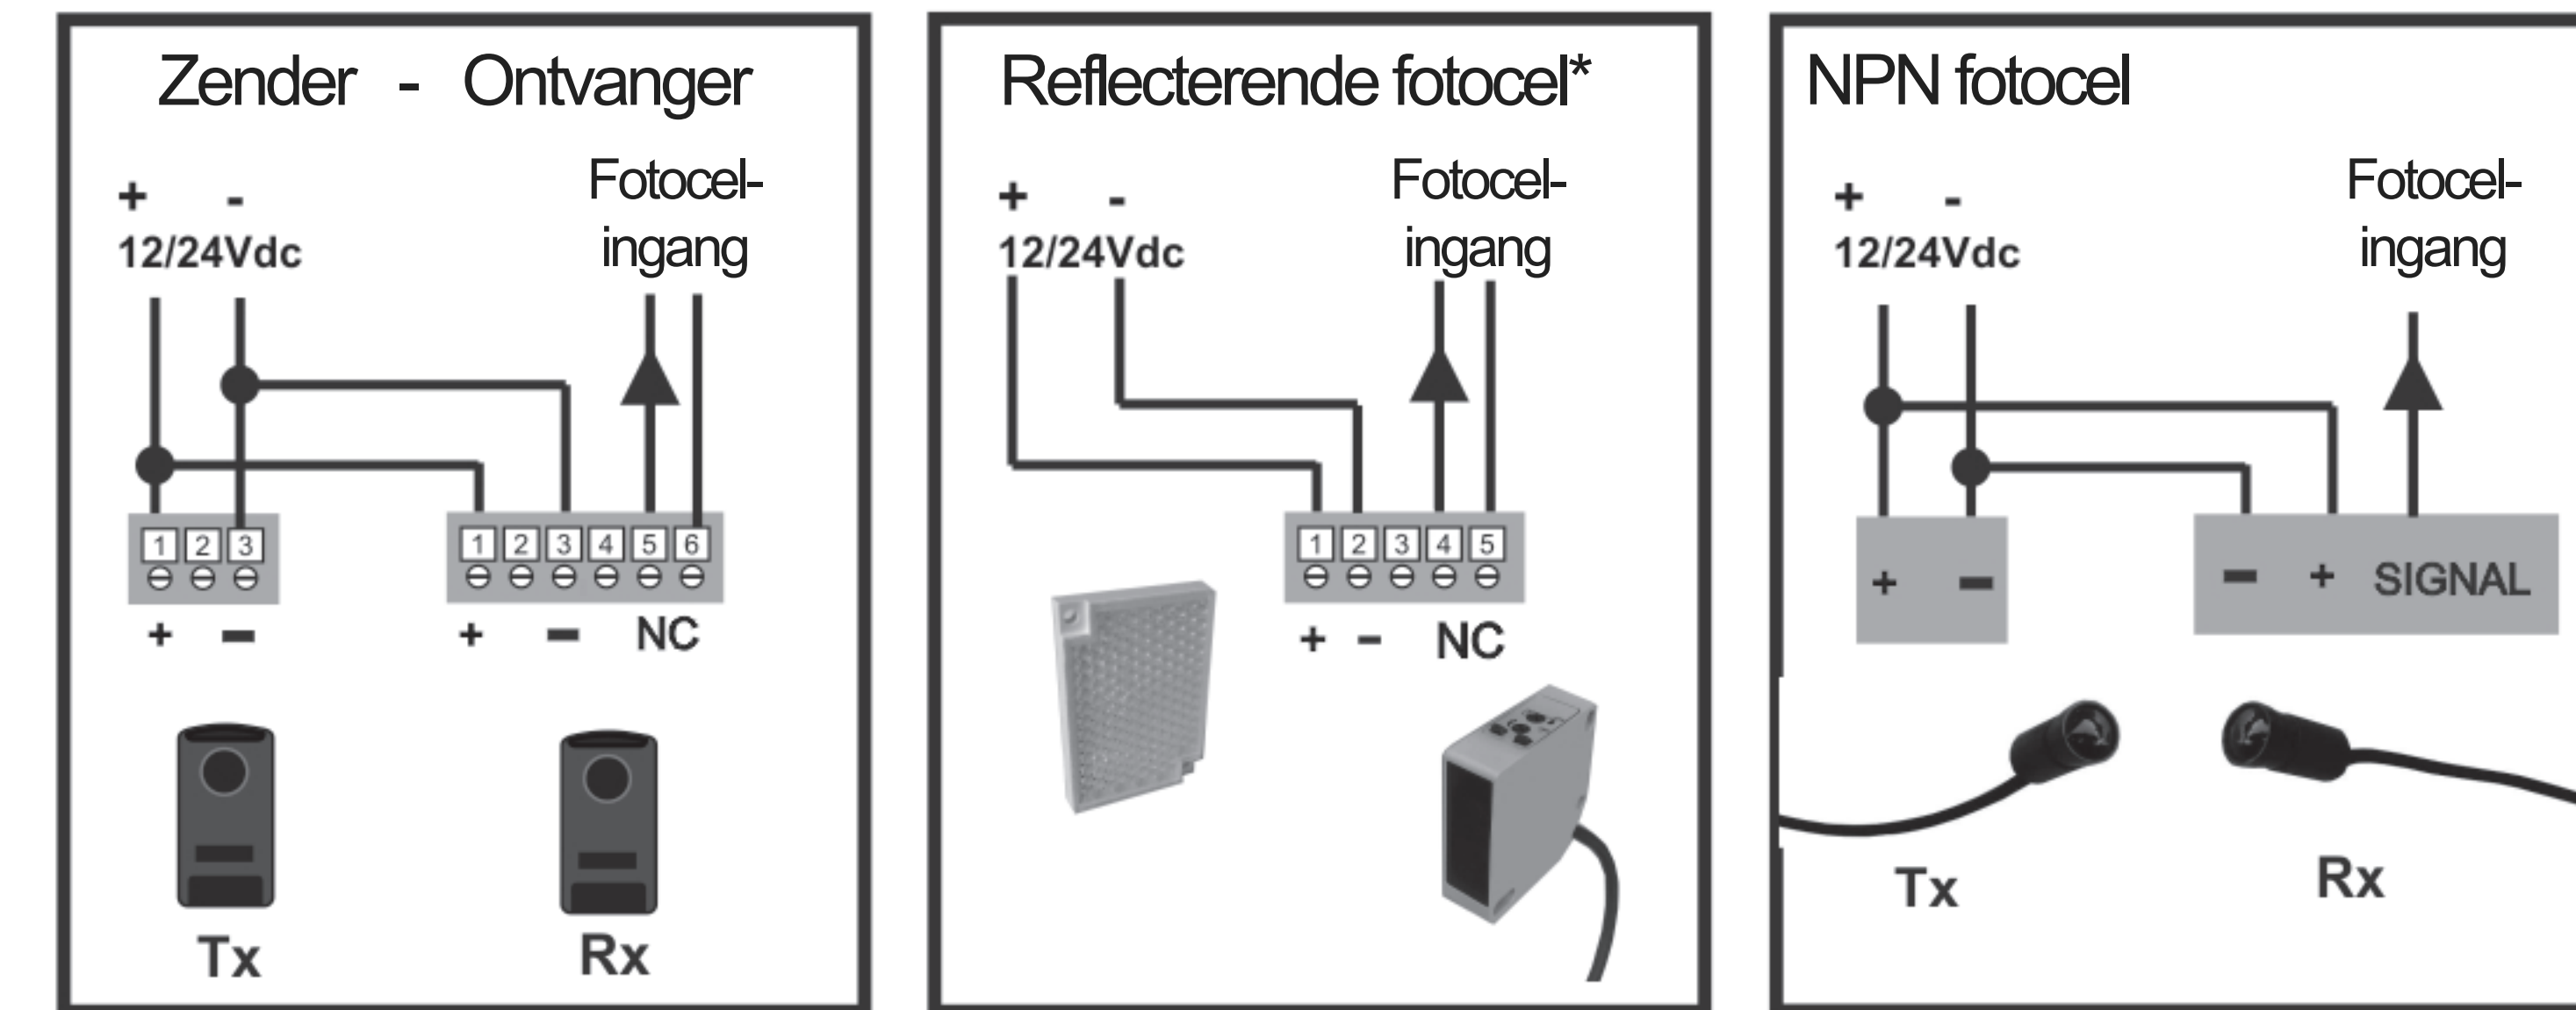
Zender - Ontvanger

+ -
12/24Vdc

Fotocel-ingang

1 2 3
+ -

1 2 3 4 5 6
+ - NC

Tx

Rx

Reflecterende fotocel*

+ -
12/24Vdc

Fotocel-ingang

1 2 3 4 5
+ - NC

NPN fotocel

+ -
12/24Vdc

Fotocel-ingang

+ -

- + SIGNAL

Tx

Rx